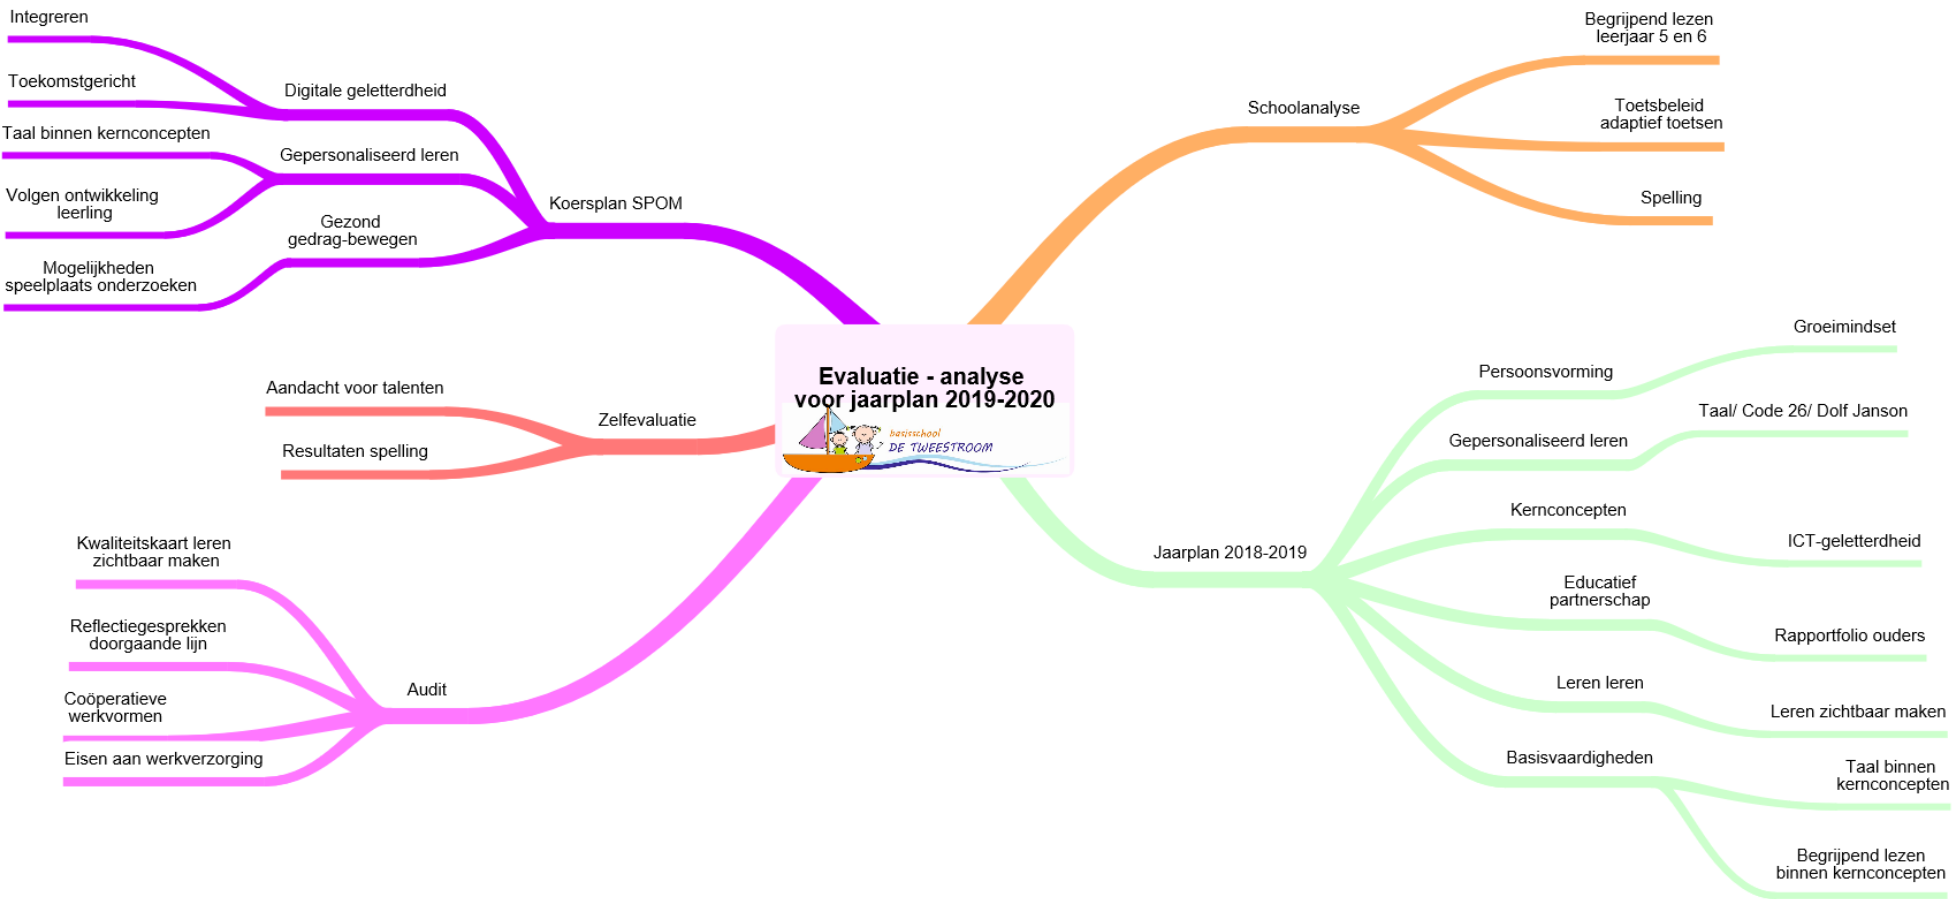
Evaluatie - analyse voor jaarplan 2019-2020

basisschool DE TWEESTROOM

Koersplan SPOM

Digitale geletterdheid

Integreren

Toekomstgericht

Gepersonaliseerd leren

Taal binnen kernconcepten

Volgen ontwikkeling leerling

Gezond gedrag-bewegen

Mogelijkheden speelplaats onderzoeken

Zelfevaluatie

Aandacht voor talenten

Resultaten spelling

Audit

Kwaliteitskaart leren zichtbaar maken

Reflectiegesprekken doorgaande lijn

Coöperatieve werkvormen

Eisen aan werkverzorging

Schoolanalyse

Begrijpend lezen leerjaar 5 en 6

Toetsbeleid adaptief toetsen

Spelling

Jaarplan 2018-2019

Persoonsvorming

Groeimindset

Gepersonaliseerd leren

Taal/ Code 26/ Dolf Janson

Kernconcepten

ICT-geletterdheid

Educatief partnerschap

Rapportfolio ouders

Leren leren

Leren zichtbaar maken

Basisvaardigheden

Taal binnen kernconcepten

Begrijpend lezen binnen kernconcepten